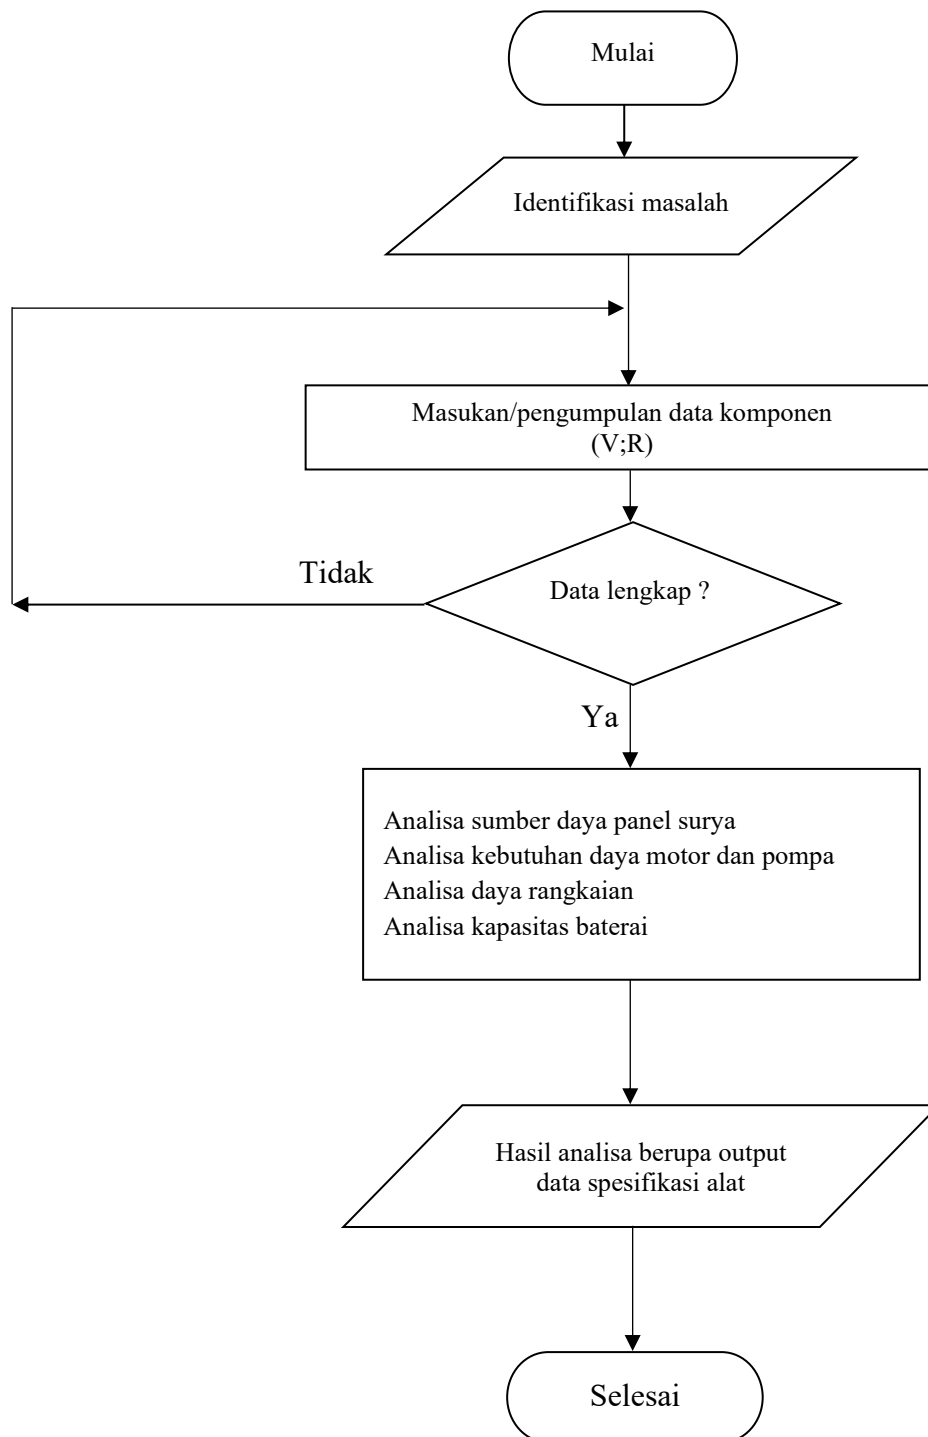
Mulai

Identifikasi masalah

Masukan/pengumpulan data komponen
(V;R)

Tidak

Data lengkap ?

Ya

Analisa sumber daya panel surya
Analisa kebutuhan daya motor dan pompa
Analisa daya rangkaian
Analisa kapasitas baterai

Hasil analisa berupa output
data spesifikasi alat

Selesai